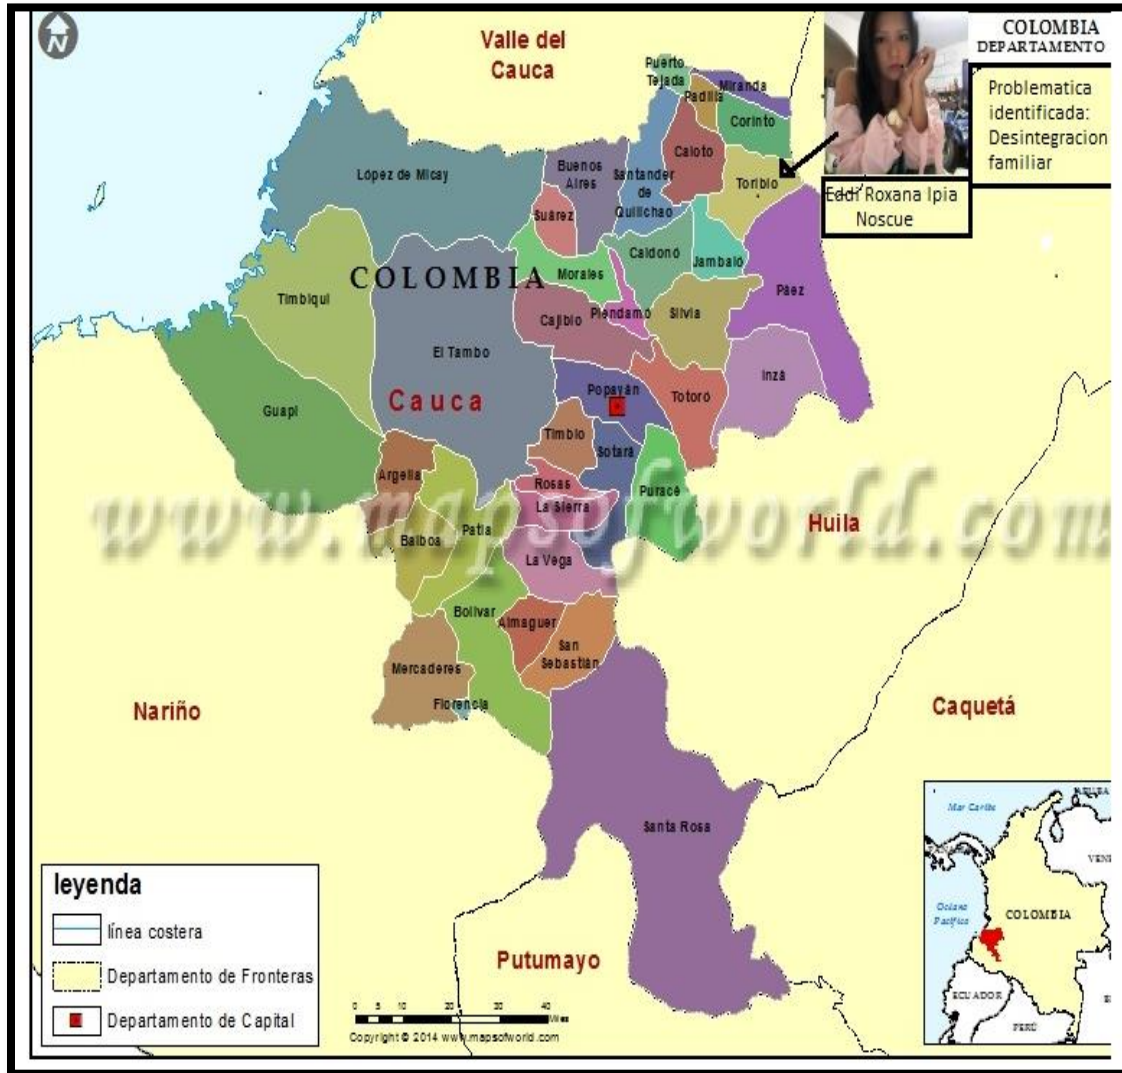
N

Valle del Cauca

COLOMBIA DEPARTAMENTO

Problematica identificada: Desintegracion familiar

Eddi Roxana Ipia Noscue

Puerto Tejada
Miranda
Padilla
Corinto
Caloto
Toribio
Buenos Aires
Santander de Quilichao
López de Micay
Suárez
Caldono
Jambaló
COLOMBIA
Morales
Timbiquí
Páez
Cajibío
Piendamó
Silvia
El Tambo
Popayán
Totoró
Inzá
Cauca
Guapi
Timbío
Sotara
Argelia
Rosas
Puracé
La Sierra
www.mapsofworld.com
Huila
Patía
Balboa
La Vega
Bolívar
Almaguer
San Sebastián
Mercaderes
Florencia
Nariño
Caquetá
Santa Rosa

leyenda
línea costera
Departamento de Fronteras
Departamento de Capital

Putumayo

0 5 10 20 30 40 Miles
Copyright © 2014 www.mapsofworld.com

Mar Caribe
Océano Pacífico
COLOMBIA
ECUADOR
PERÚ
VEN